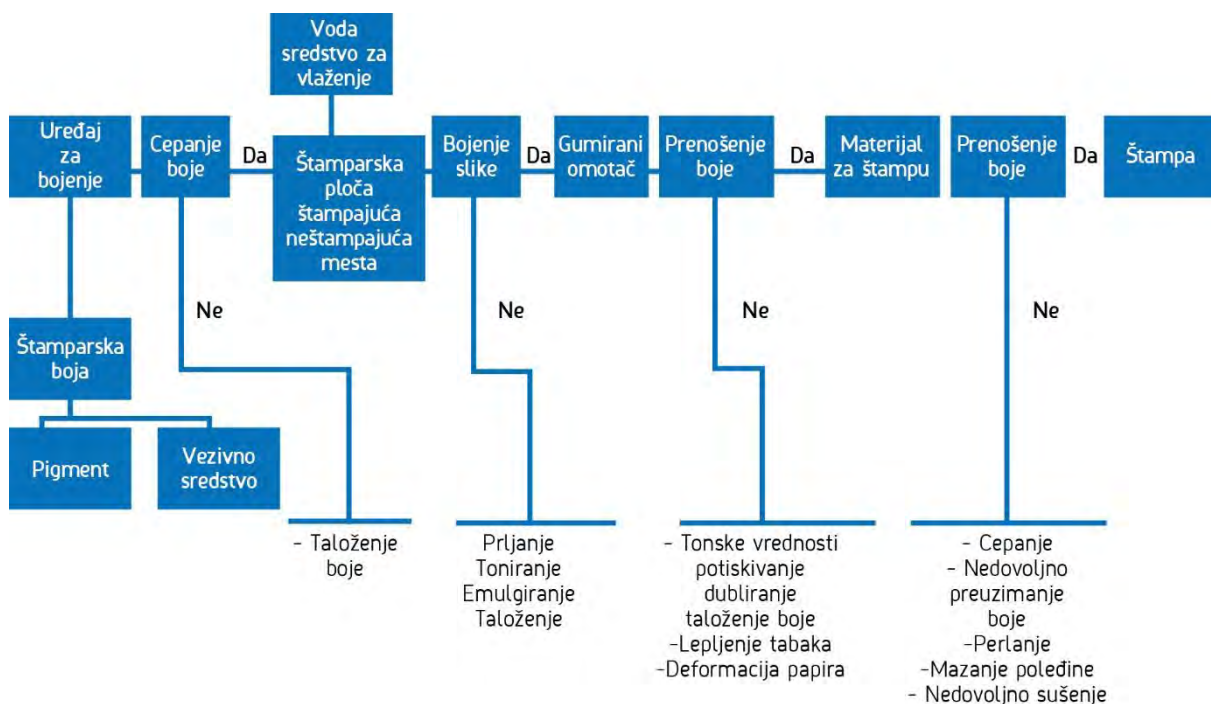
Voda sredstvo za vlaženje

Uređaj za bojenje

Cepanje boje

Da

Štamparska ploča štampajuća neštampajuća mesta

Bojenje slike

Da

Gumirani omotač

Prenošenje boje

Da

Materijal za štampu

Prenošenje boje

Da

Štampa

Ne

Ne

Ne

Ne

Štamparska boja

Pigment

Vezivno sredstvo

- Taloženje boje

Prljanje
Toniranje
Emulgiranje
Taloženje

- Tonske vrednosti potiskivanje
dubliranje
taloženje boje
-Lepljenje tabaka
-Deformacija papira

- Cepanje
- Nedovoljno preuzimanje boje
-Perlanje
-Mazanje poleđine
- Nedovoljno sušenje